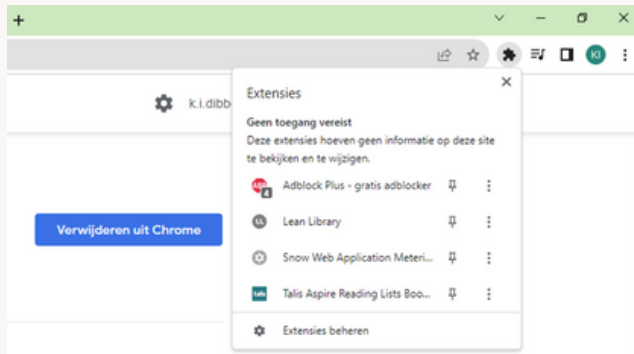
+

KI

k.i.dibb

Verwijderen uit Chrome

Extensies

Geen toegang vereist

Deze extensies hoeven geen informatie op deze site te bekijken en te wijzigen.

Adblock Plus - gratis adblocker

Lean Library

Snow Web Application Meteri...

Talis Aspire Reading Lists Boo...

Extensies beheren